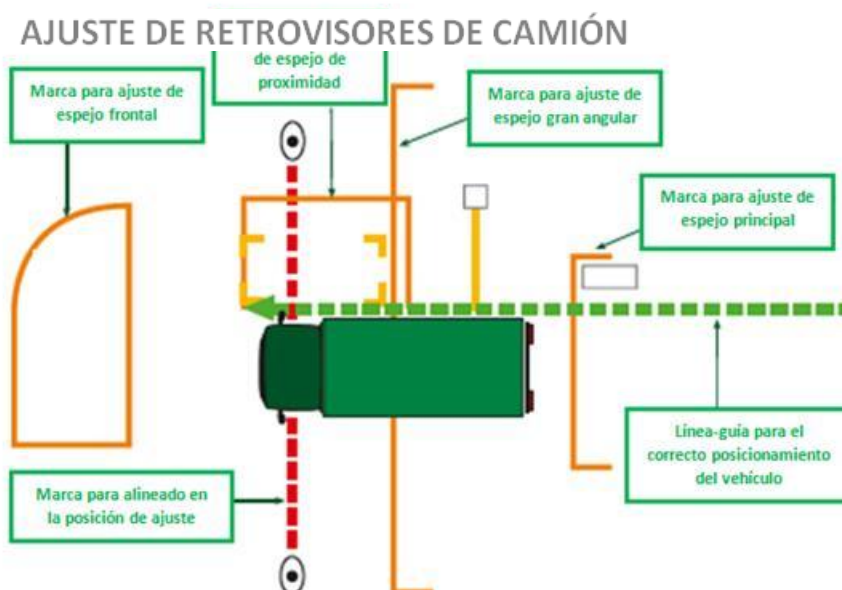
AJUSTE DE RETROVISORES DE CAMIÓN

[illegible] de espejo de proximidad

Marca para ajuste de espejo frontal

Marca para ajuste de espejo gran angular

Marca para ajuste de espejo principal

Línea-guía para el correcto posicionamiento del vehículo

Marca para alineado en la posición de ajuste